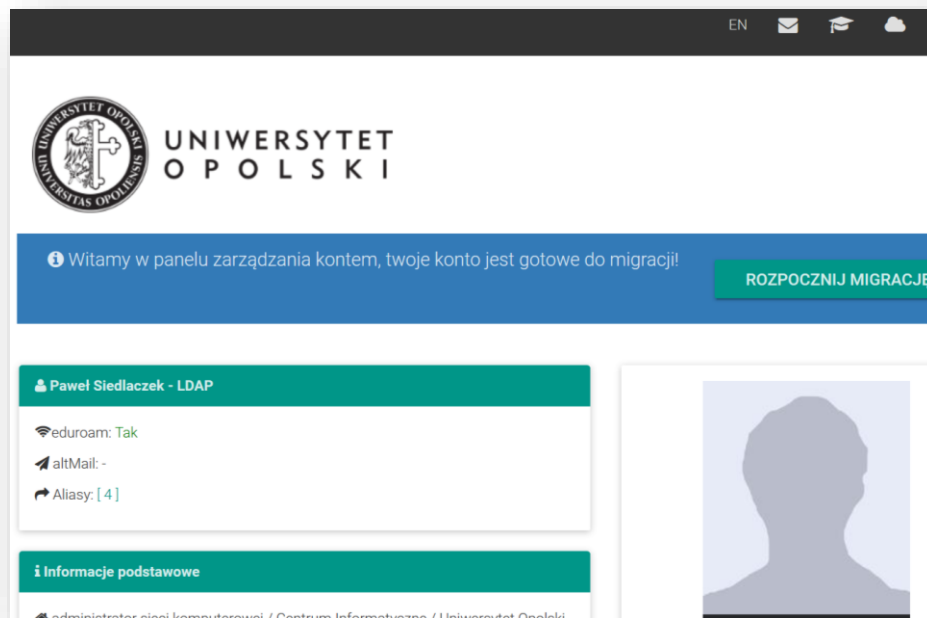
EN

UNIWERSYTET OPOLSKI

UNIWERSYTET OPOLSKI UNIVERSITAS OPOLIENSIS

Witamy w panelu zarządzania kontem, twoje konto jest gotowe do migracji!

ROZPOCZNIJ MIGRACJE

Paweł Siedlaczek - LDAP

eduroam: Tak

altMail: -

Aliasy: [ 4 ]

Informacje podstawowe

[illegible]